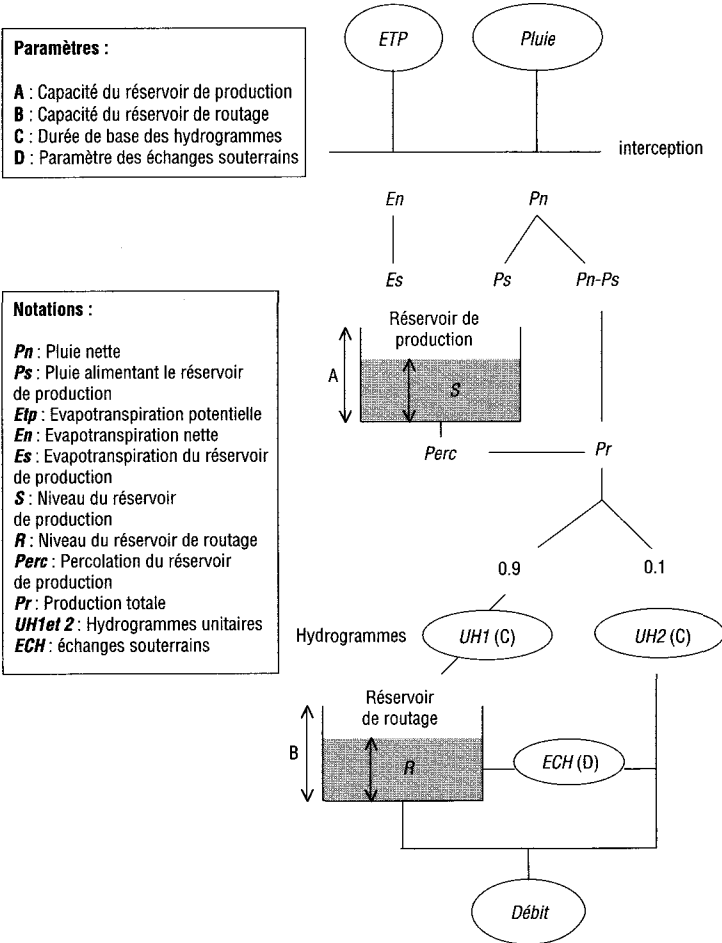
**Paramètres :**

**A** : Capacité du réservoir de production
**B** : Capacité du réservoir de routage
**C** : Durée de base des hydrogrammes
**D** : Paramètre des échanges souterrains

ETP

Pluie

interception

En

Pn

Es

Ps

Pn-Ps

**Notations :**

***Pn*** : Pluie nette
***Ps*** : Pluie alimentant le réservoir de production
***Etp*** : Evapotranspiration potentielle
***En*** : Evapotranspiration nette
***Es*** : Evapotranspiration du réservoir de production
***S*** : Niveau du réservoir de production
***R*** : Niveau du réservoir de routage
***Perc*** : Percolation du réservoir de production
***Pr*** : Production totale
***UH1et 2*** : Hydrogrammes unitaires
***ECH*** : échanges souterrains

Réservoir de production

A

S

Perc

Pr

0.9

0.1

Hydrogrammes

UH1 (C)

UH2 (C)

Réservoir de routage

B

R

ECH (D)

Débit